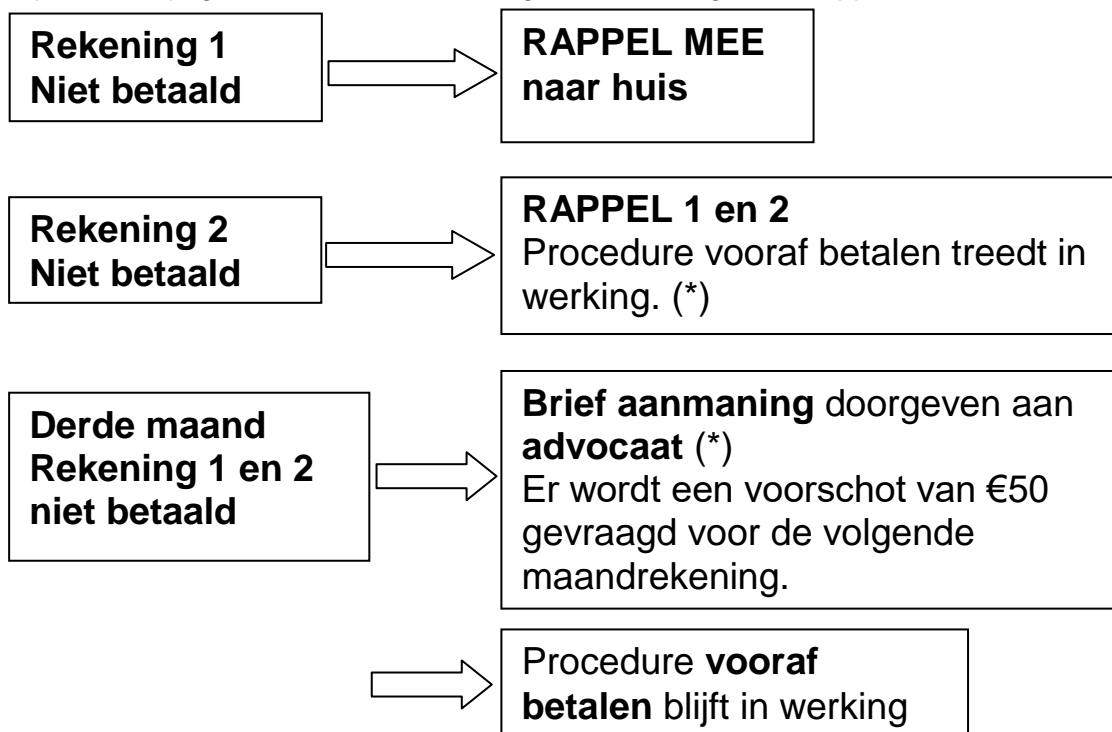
Rekening 1
Niet betaald

RAPPEL MEE
naar huis

Rekening 2
Niet betaald

RAPPEL 1 en 2
Procedure vooraf betalen treedt in werking. (*)

Derde maand
Rekening 1 en 2
niet betaald

Brief aanmaning doorgeven aan advocaat (*)
Er wordt een voorschot van €50 gevraagd voor de volgende maandrekening.

Procedure vooraf betalen blijft in werking